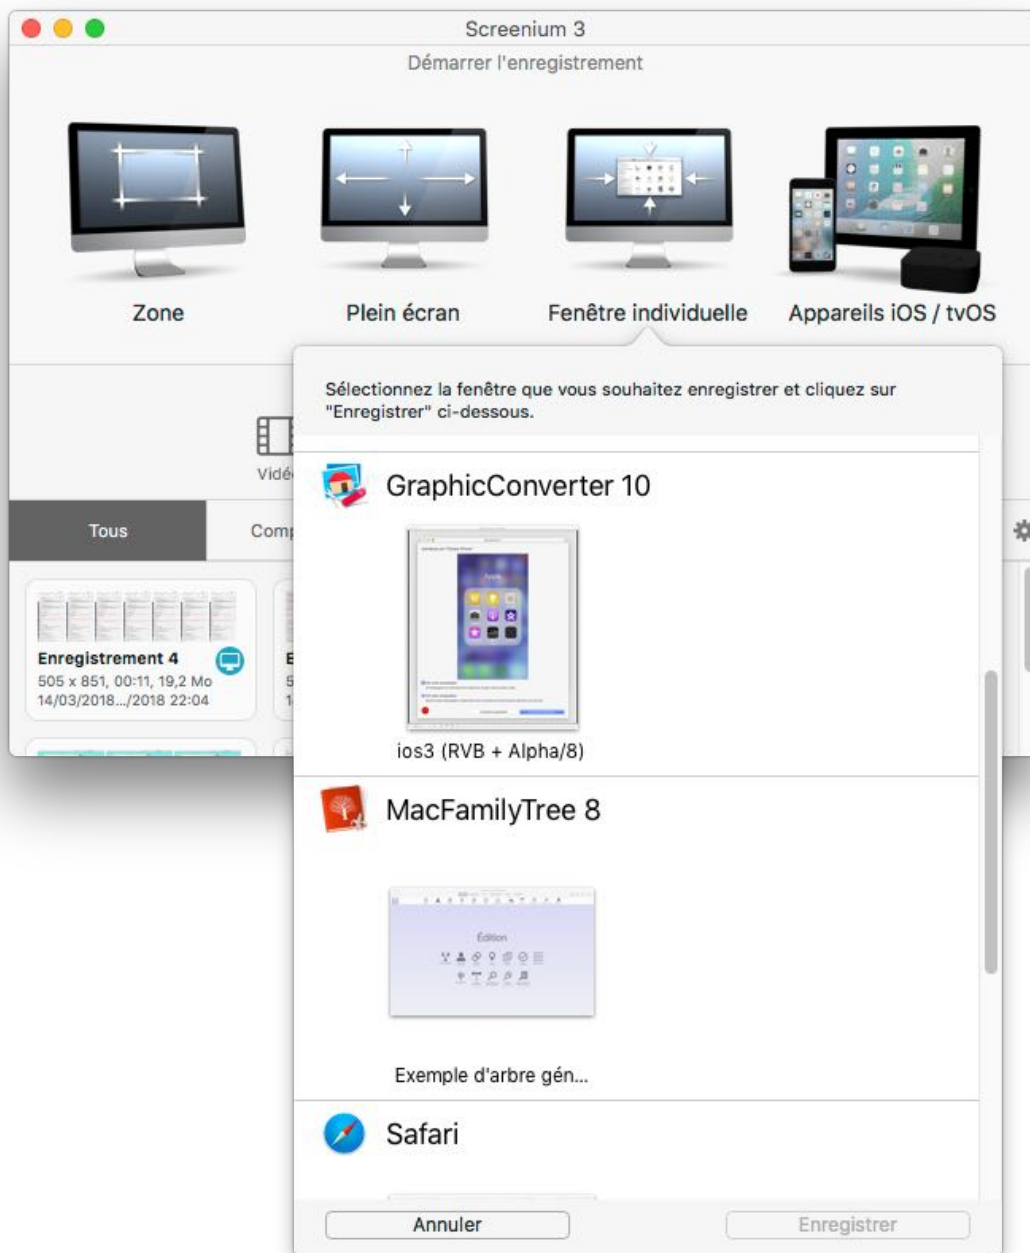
Screenium 3

Démarrer l'enregistrement

Zone

Plein écran

Fenêtre individuelle

Appareils iOS / tvOS

Vidé

Tous

Comp

Enregistrement 4
505 x 851, 00:11, 19,2 Mo
14/03/2018.../2018 22:04

E
5
1

Sélectionnez la fenêtre que vous souhaitez enregistrer et cliquez sur "Enregistrer" ci-dessous.

GraphicConverter 10

ios3 (RVB + Alpha/8)

MacFamilyTree 8

Édition

Exemple d'arbre gén...

Safari

Annuler

Enregistrer